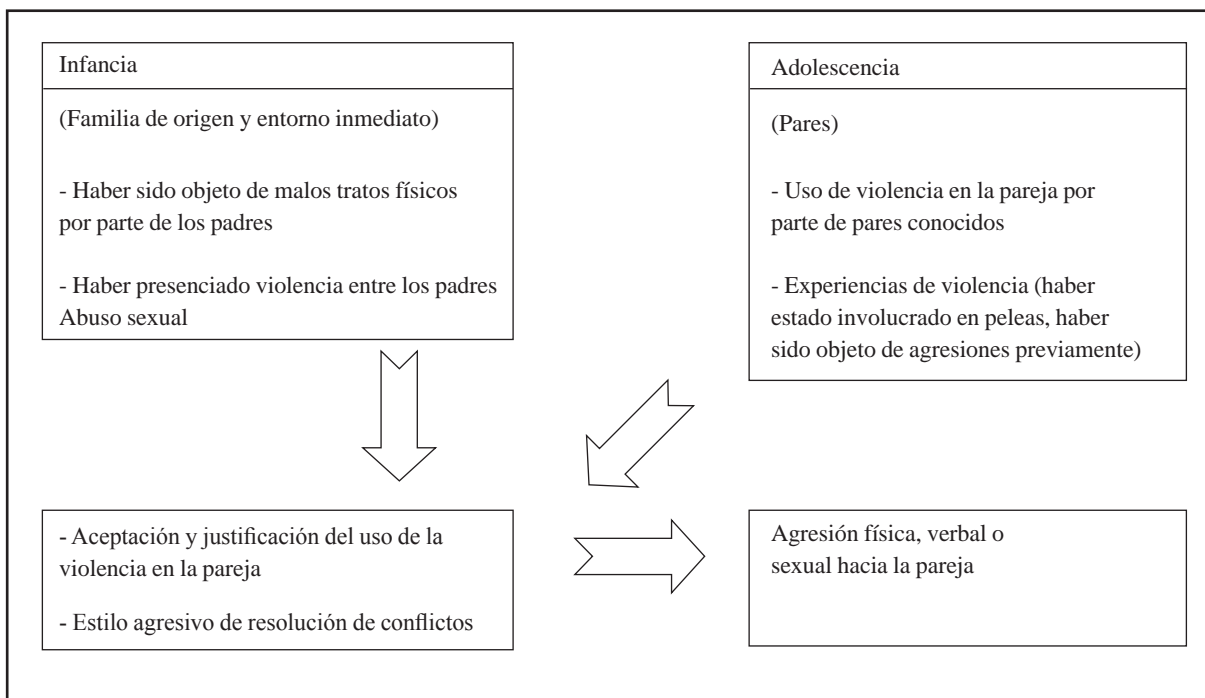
Infancia

(Familia de origen y entorno inmediato)

- Haber sido objeto de malos tratos físicos por parte de los padres

- Haber presenciado violencia entre los padres Abuso sexual

Adolescencia

(Pares)

- Uso de violencia en la pareja por parte de pares conocidos

- Experiencias de violencia (haber estado involucrado en peleas, haber sido objeto de agresiones previamente)

- Aceptación y justificación del uso de la violencia en la pareja

- Estilo agresivo de resolución de conflictos

Agresión física, verbal o sexual hacia la pareja